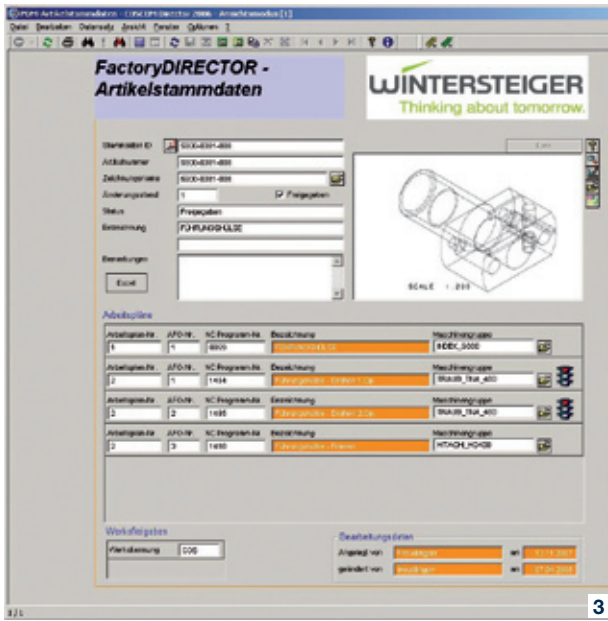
PSM Artikelstammdaten - COSCOM Director 2006 - Artikelstammdaten [1]

Datei Bearbeiten Datensatz Ansicht Fenster Optionen ?

FactoryDIRECTOR - Artikelstammdaten

WINTERSTEIGER
Thinking about tomorrow.

Stammdaten ID 5000-6001-000
Artikelnummer 5000-6001-000
Zeichnungsnummer 5000-6001-000
Änderungsstand 1
Freigegeben
Status Freigegeben
Benennung FÜHRUNGSHÜLSE
Bemerkungen
Excel

SCALE 1 : 2.000

Arbeitspläne

| Arbeitsplan-Nr. | AFO-Nr. | NC Programm-Nr. | Bezeichnung | Maschinengruppe |
|---|---|---|---|---|
| 1 | 1 | 0000 | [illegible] | INDEX_G200 |
| 2 | 1 | 1494 | Führungshülse - Drehen 1. Op. | TRAUB_TNA_400 |
| 2 | 2 | 1495 | Führungshülse - Drehen 2. Op. | TRAUB_TNA_400 |
| 2 | 3 | 1496 | Führungshülse - Fräsen | HITACHI_HG400 |

Werksfreigaben
Werkskennung 006

Bearbeitungsdaten
Angelegt von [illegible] am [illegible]
geändert von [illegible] am 07.04.2006

3